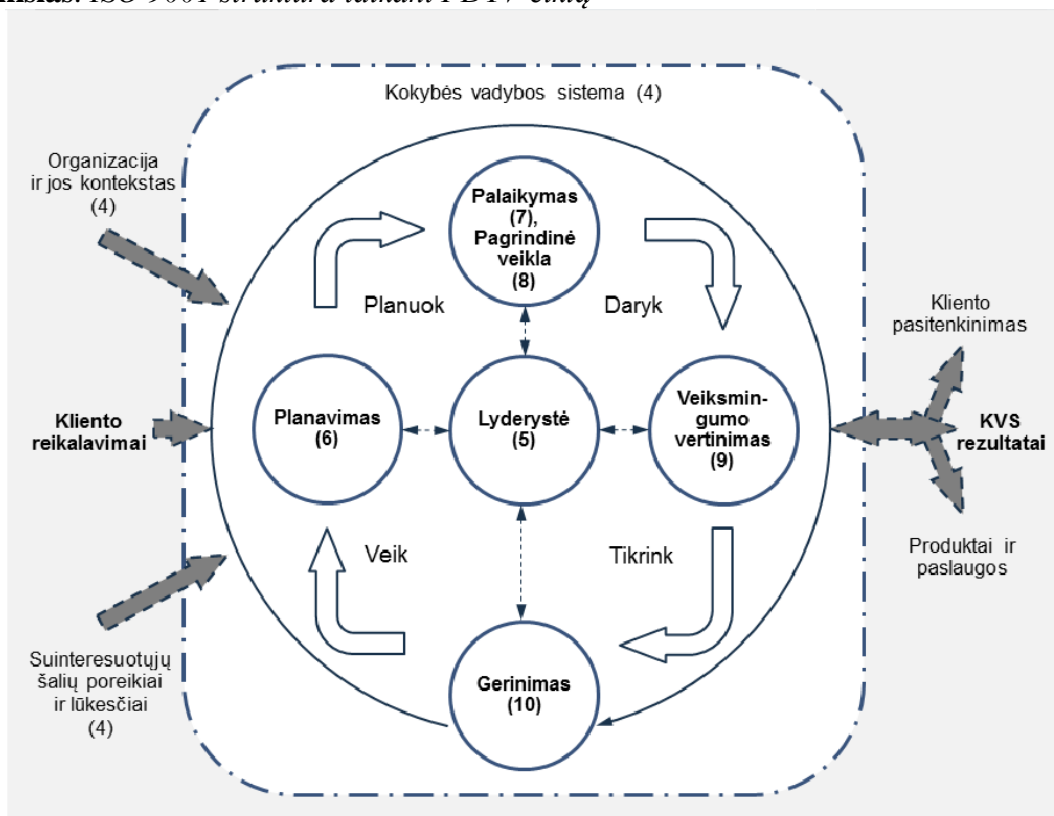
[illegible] ISO 9001 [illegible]

Kokybės vadybos sistema (4)

Organizacija ir jos kontekstas (4)

Palaikymas (7), Pagrindinė veikla (8)

Planuok

Daryk

Kliento pasitenkinimas

Klientoreikalavimai

Planavimas (6)

Lyderystė (5)

Veiksmingumo vertinimas (9)

KVS rezultatai

Veik

Tikrink

Produktai ir paslaugos

Suinteresuotųjų šalių poreikiai ir lūkesčiai (4)

Gerinimas (10)